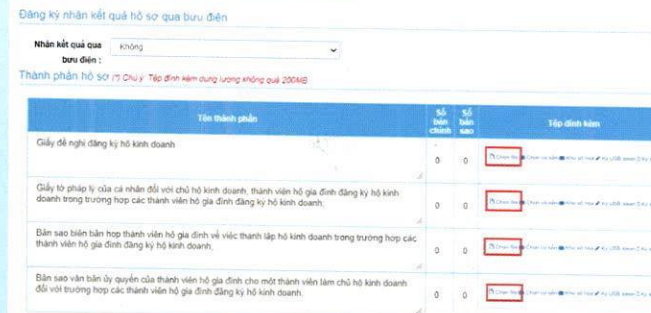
Đăng ký nhận kết quả hồ sơ qua bưu điện

Nhận kết quả qua bưu điện : Không

Thành phần hồ sơ (*) Chú ý: Tệp đính kèm dung lượng không quá 200MB

| Tên thành phần | Số bản chính | Số bản sao | Tệp đính kèm |
|---|---|---|---|
| Giấy đề nghị đăng ký hộ kinh doanh | 0 | 0 | Chọn tệp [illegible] |
| Giấy tờ pháp lý của cá nhân đối với chủ hộ kinh doanh, thành viên hộ gia đình đăng ký hộ kinh doanh trong trường hợp các thành viên hộ gia đình đăng ký hộ kinh doanh; | 0 | 0 | Chọn tệp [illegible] |
| Bản sao biên bản họp thành viên hộ gia đình về việc thành lập hộ kinh doanh trong trường hợp các thành viên hộ gia đình đăng ký hộ kinh doanh; | 0 | 0 | Chọn tệp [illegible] |
| Bản sao văn bản ủy quyền của thành viên hộ gia đình cho một thành viên làm chủ hộ kinh doanh đối với trường hợp các thành viên hộ gia đình đăng ký hộ kinh doanh. | 0 | 0 | Chọn tệp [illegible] |